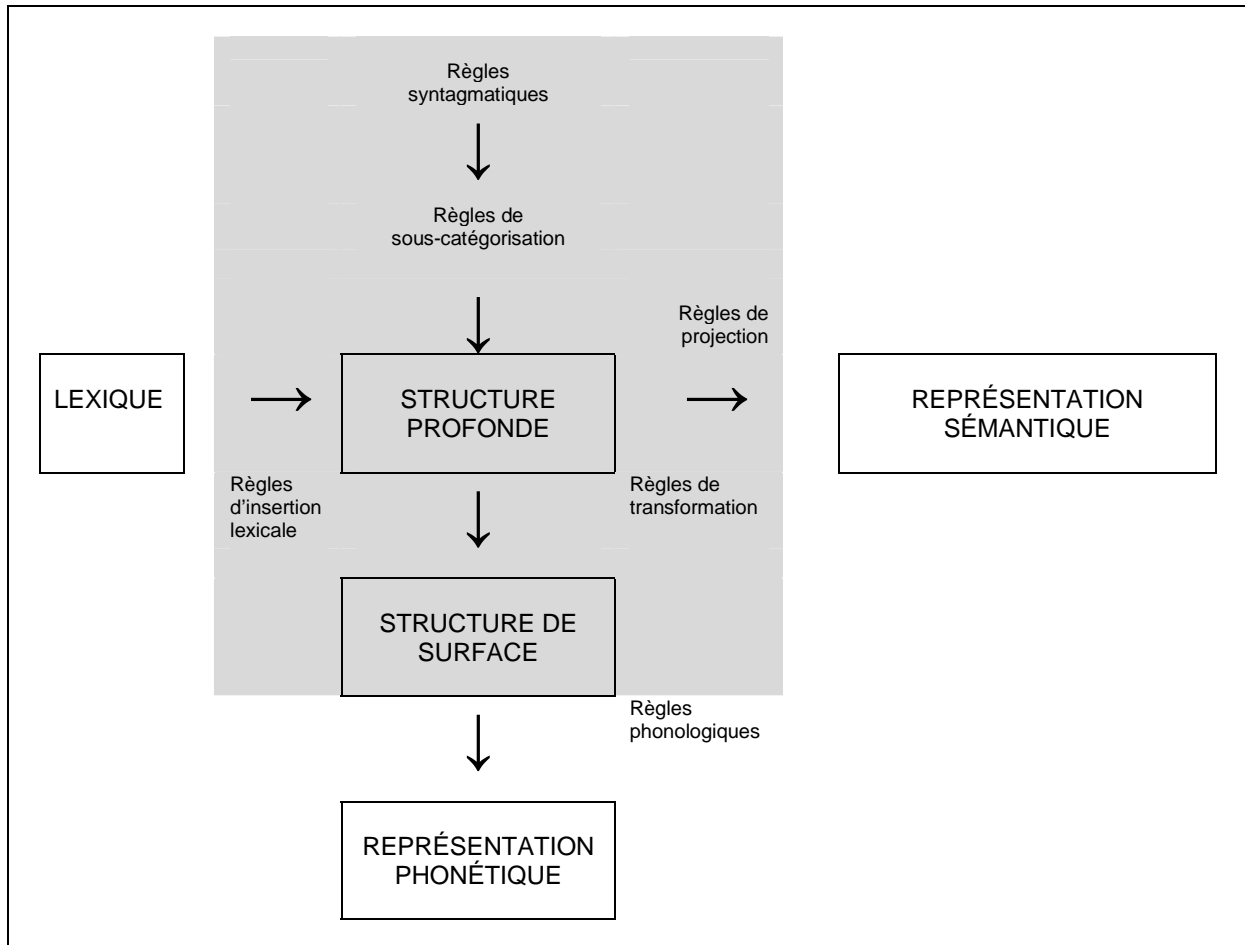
Règles syntagmatiques

Règles de sous-catégorisation

Règles de projection

LEXIQUE

STRUCTURE PROFONDE

REPRÉSENTATION SÉMANTIQUE

Règles d'insertion lexicale

Règles de transformation

STRUCTURE DE SURFACE

Règles phonologiques

REPRÉSENTATION PHONÉTIQUE